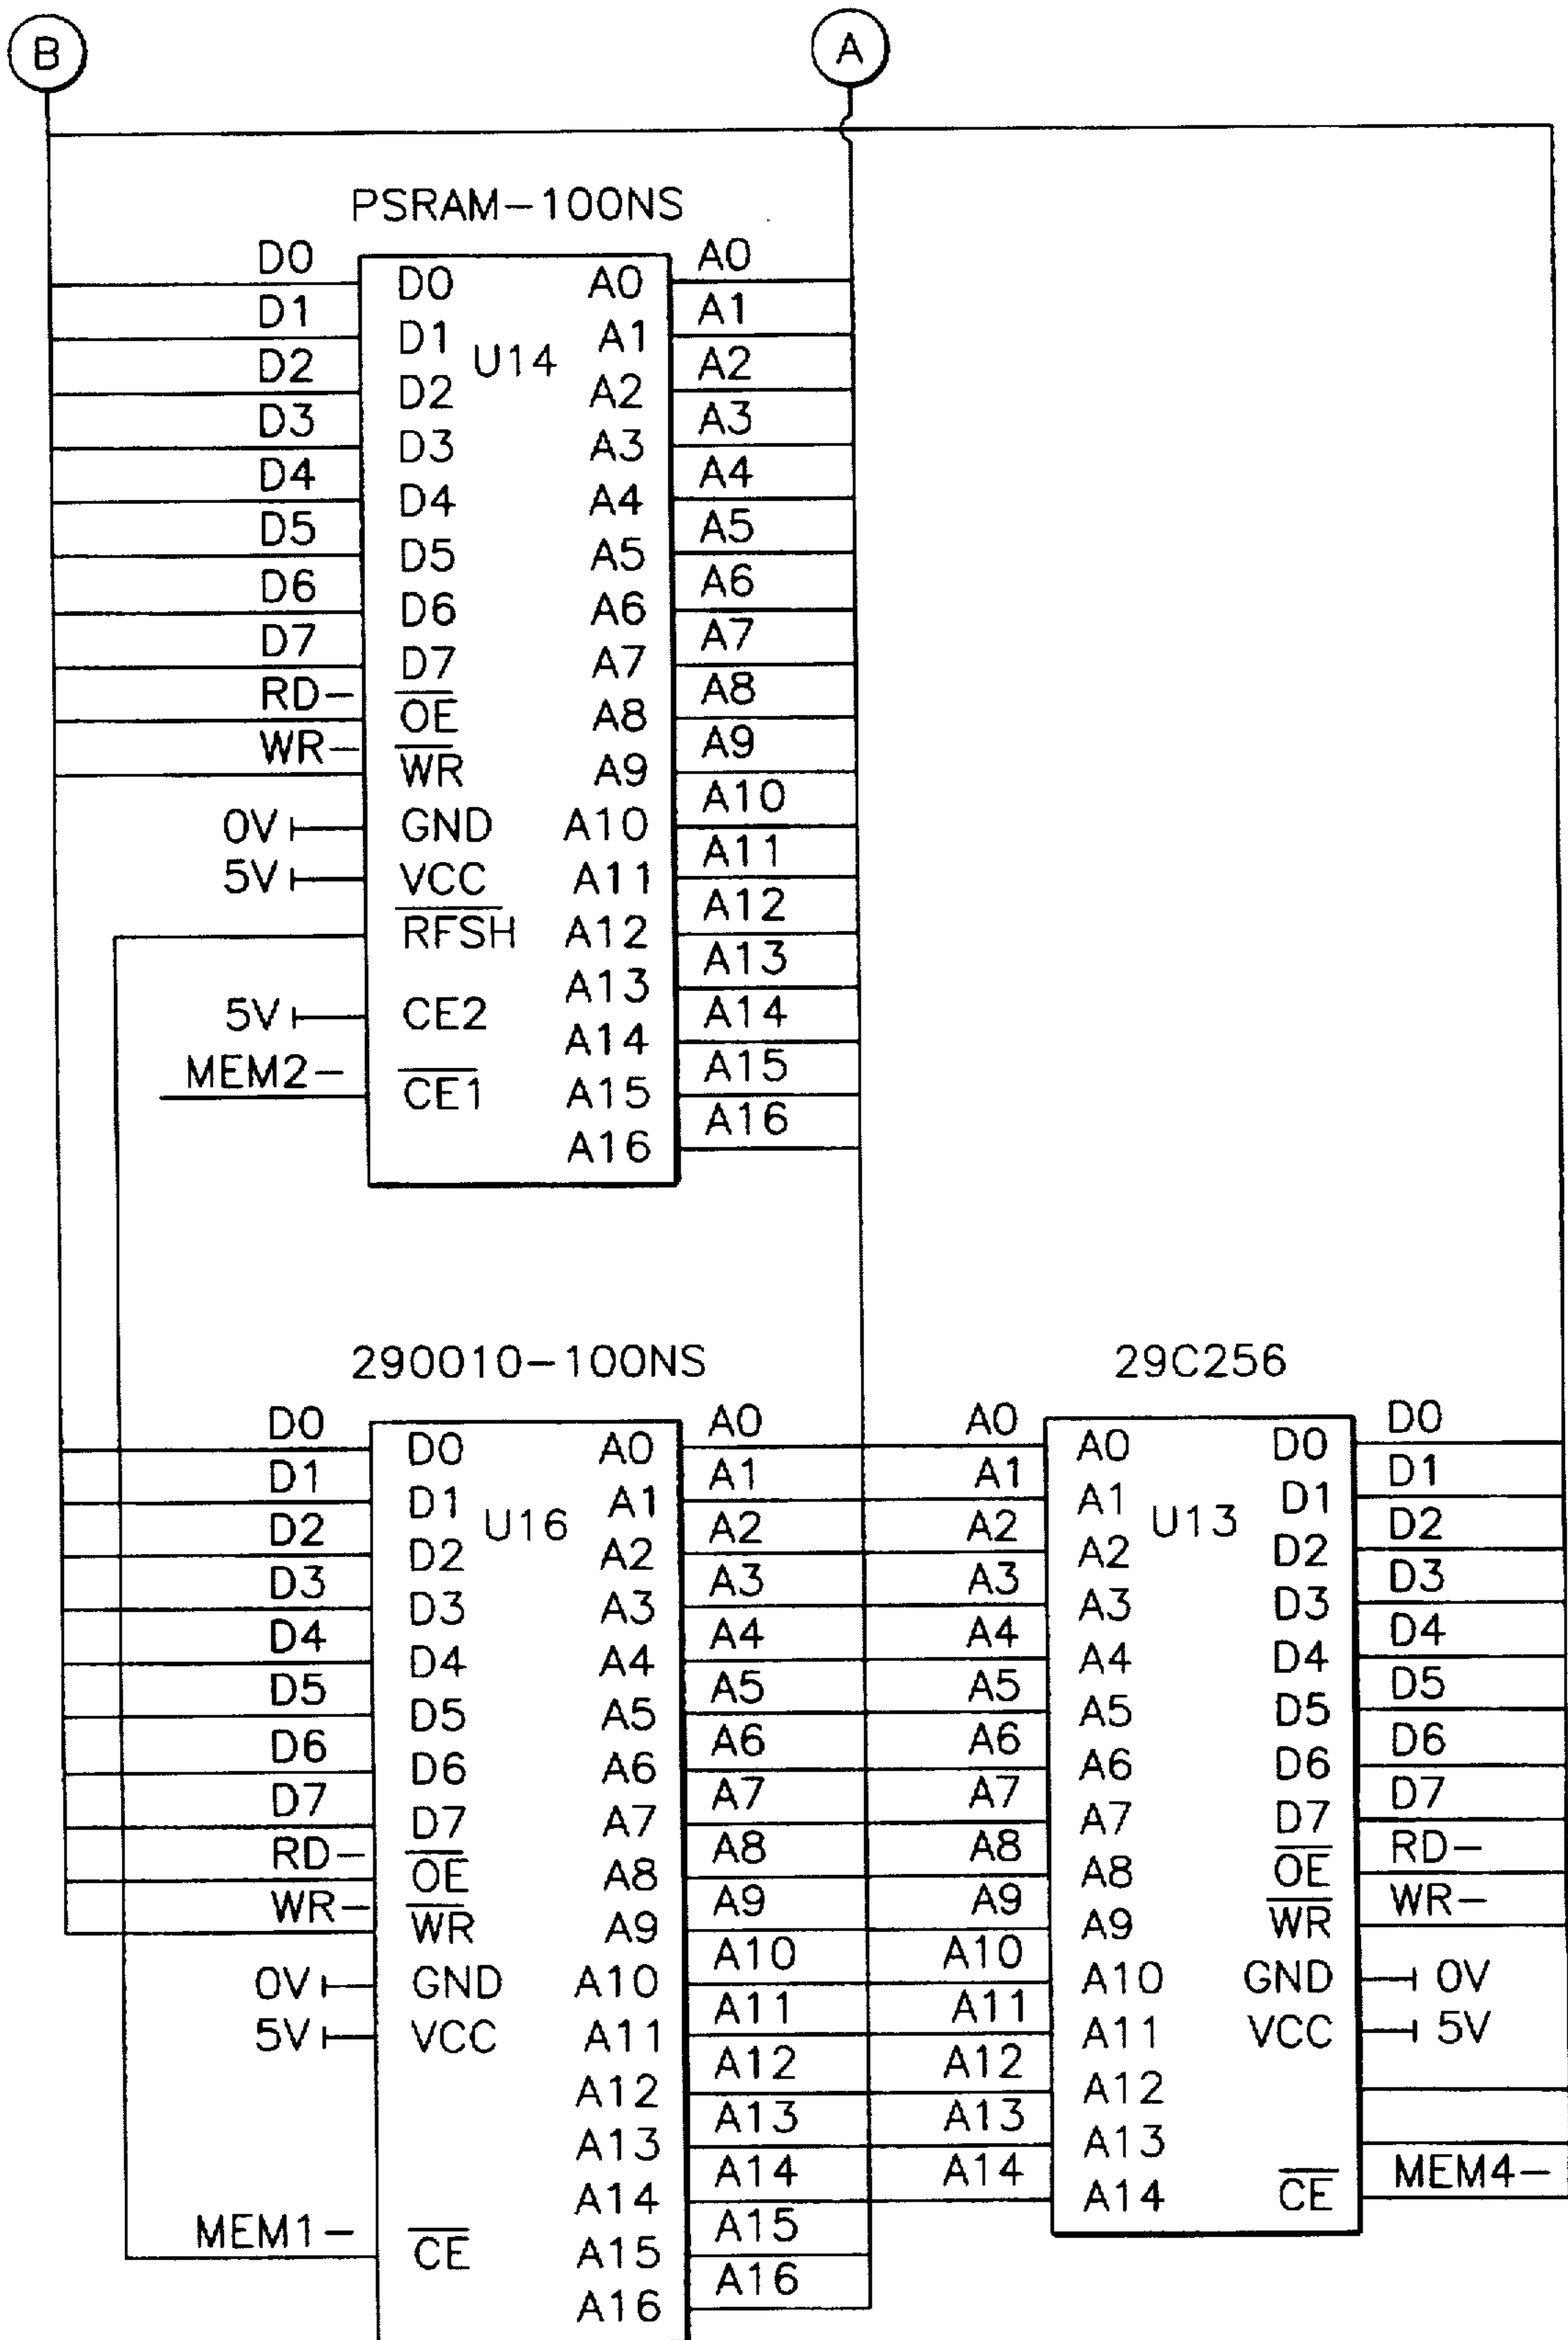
B
A

PSRAM−100NS

D0 D1 D2 D3 D4 D5 D6 D7 RD− WR−
0V 5V 5V MEM2−

D0 D1 D2 D3 D4 D5 D6 D7 $\overline{OE}$ $\overline{WR}$ GND VCC $\overline{RFSH}$ CE2 $\overline{CE1}$
U14
A0 A1 A2 A3 A4 A5 A6 A7 A8 A9 A10 A11 A12 A13 A14 A15 A16

A0 A1 A2 A3 A4 A5 A6 A7 A8 A9 A10 A11 A12 A13 A14 A15 A16

290010−100NS

D0 D1 D2 D3 D4 D5 D6 D7 RD− WR−
0V 5V MEM1−

D0 D1 D2 D3 D4 D5 D6 D7 $\overline{OE}$ $\overline{WR}$ GND VCC $\overline{CE}$
U16
A0 A1 A2 A3 A4 A5 A6 A7 A8 A9 A10 A11 A12 A13 A14 A15 A16

A0 A1 A2 A3 A4 A5 A6 A7 A8 A9 A10 A11 A12 A13 A14 A15 A16

29C256

A0 A1 A2 A3 A4 A5 A6 A7 A8 A9 A10 A11 A12 A13 A14

A0 A1 A2 A3 A4 A5 A6 A7 A8 A9 A10 A11 A12 A13 A14
U13
D0 D1 D2 D3 D4 D5 D6 D7 $\overline{OE}$ $\overline{WR}$ GND VCC $\overline{CE}$

D0 D1 D2 D3 D4 D5 D6 D7 RD− WR− 0V 5V MEM4−